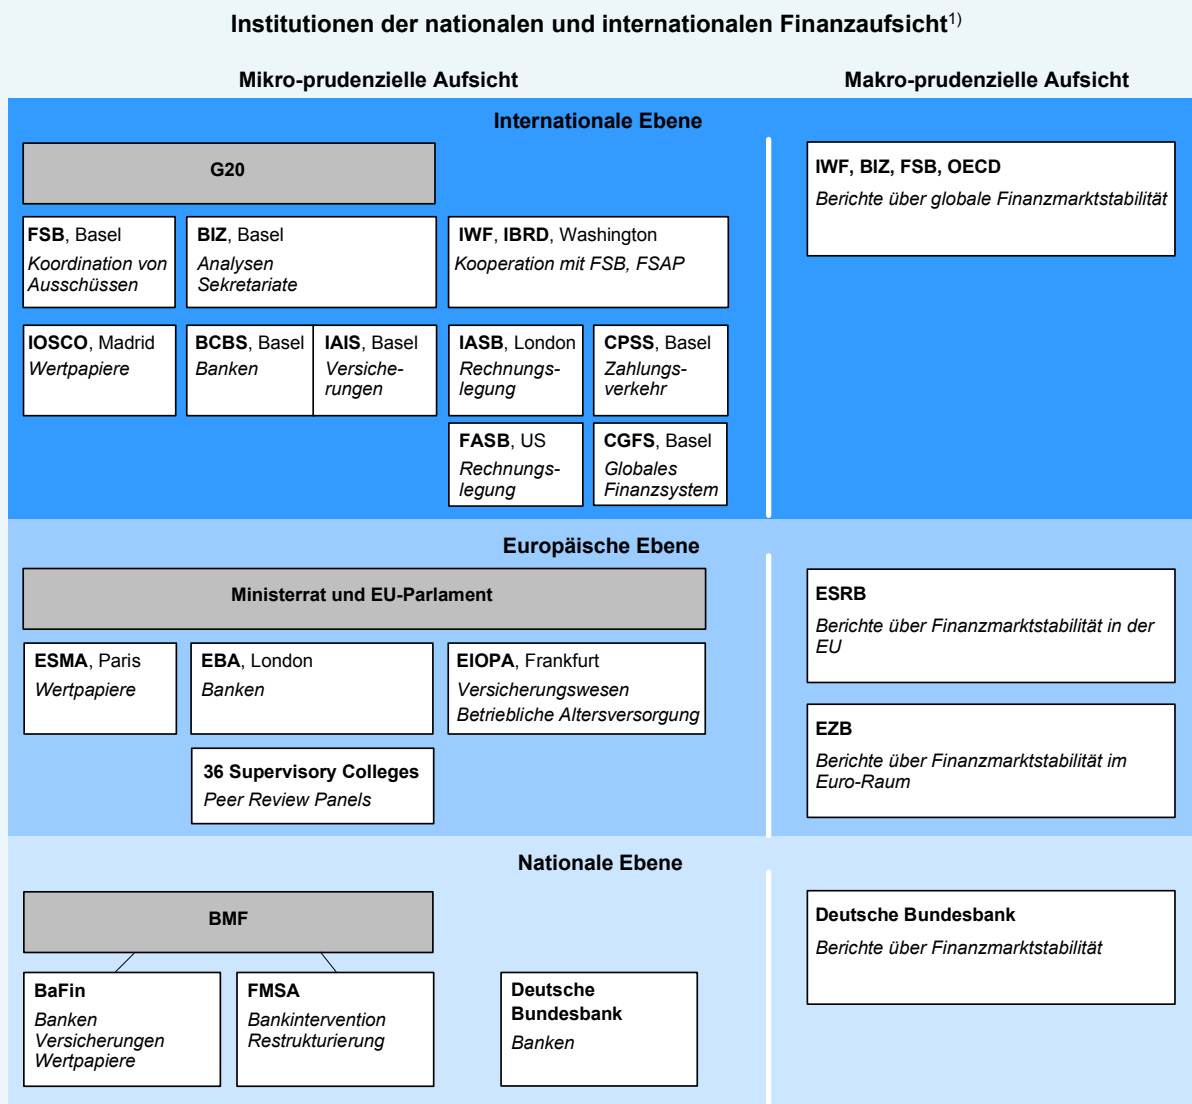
Institutionen der nationalen und internationalen Finanzaufsicht$^{1)}$

Mikro-prudenzielle Aufsicht

Makro-prudenzielle Aufsicht

Internationale Ebene

G20

FSB, Basel
Koordination von Ausschüssen

BIZ, Basel
Analysen
Sekretariate

IWF, IBRD, Washington
Kooperation mit FSB, FSAP

IOSCO, Madrid
Wertpapiere

BCBS, Basel
Banken

IAIS, Basel
Versicherungen

IASB, London
Rechnungslegung

CPSS, Basel
Zahlungsverkehr

FASB, US
Rechnungslegung

CGFS, Basel
Globales Finanzsystem

IWF, BIZ, FSB, OECD
Berichte über globale Finanzmarktstabilität

Europäische Ebene

Ministerrat und EU-Parlament

ESMA, Paris
Wertpapiere

EBA, London
Banken

EIOPA, Frankfurt
Versicherungswesen
Betriebliche Altersversorgung

36 Supervisory Colleges
Peer Review Panels

ESRB
Berichte über Finanzmarktstabilität in der EU

EZB
Berichte über Finanzmarktstabilität im Euro-Raum

Nationale Ebene

BMF

BaFin
Banken
Versicherungen
Wertpapiere

FMSA
Bankintervention
Restrukturierung

Deutsche Bundesbank
Banken

Deutsche Bundesbank
Berichte über Finanzmarktstabilität